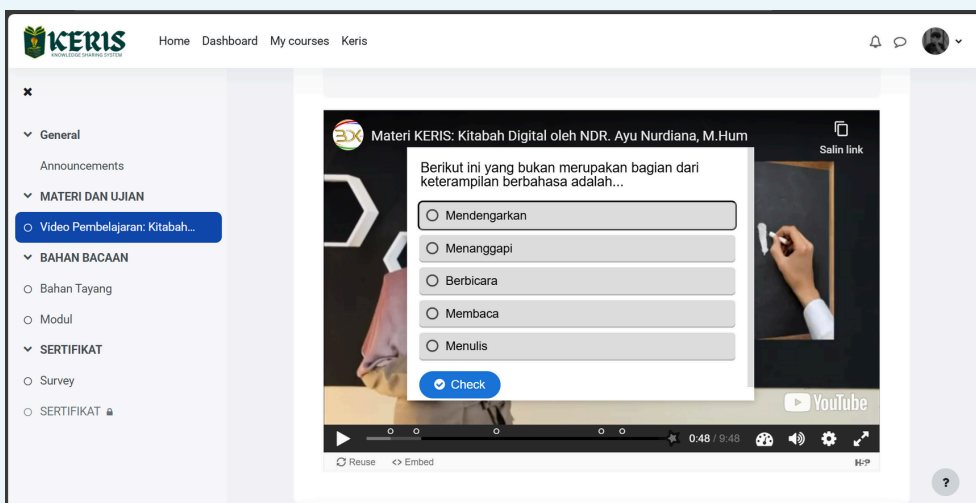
KERIS
KNOWLEDGE SHARING SYSTEM

Home Dashboard My courses Keris

×

General
Announcements
MATERI DAN UJIAN
Video Pembelajaran: Kitabah...
BAHAN BACAAN
Bahan Tayang
Modul
SERTIFIKAT
Survey
SERTIFIKAT

Materi KERIS: Kitabah Digital oleh NDR. Ayu Nurdiana, M.Hum

Salin link

Berikut ini yang bukan merupakan bagian dari keterampilan berbahasa adalah...

Mendengarkan
Menanggapi
Berbicara
Membaca
Menulis

Check

YouTube

0:48 / 9:48

Reuse <> Embed

H-P

?